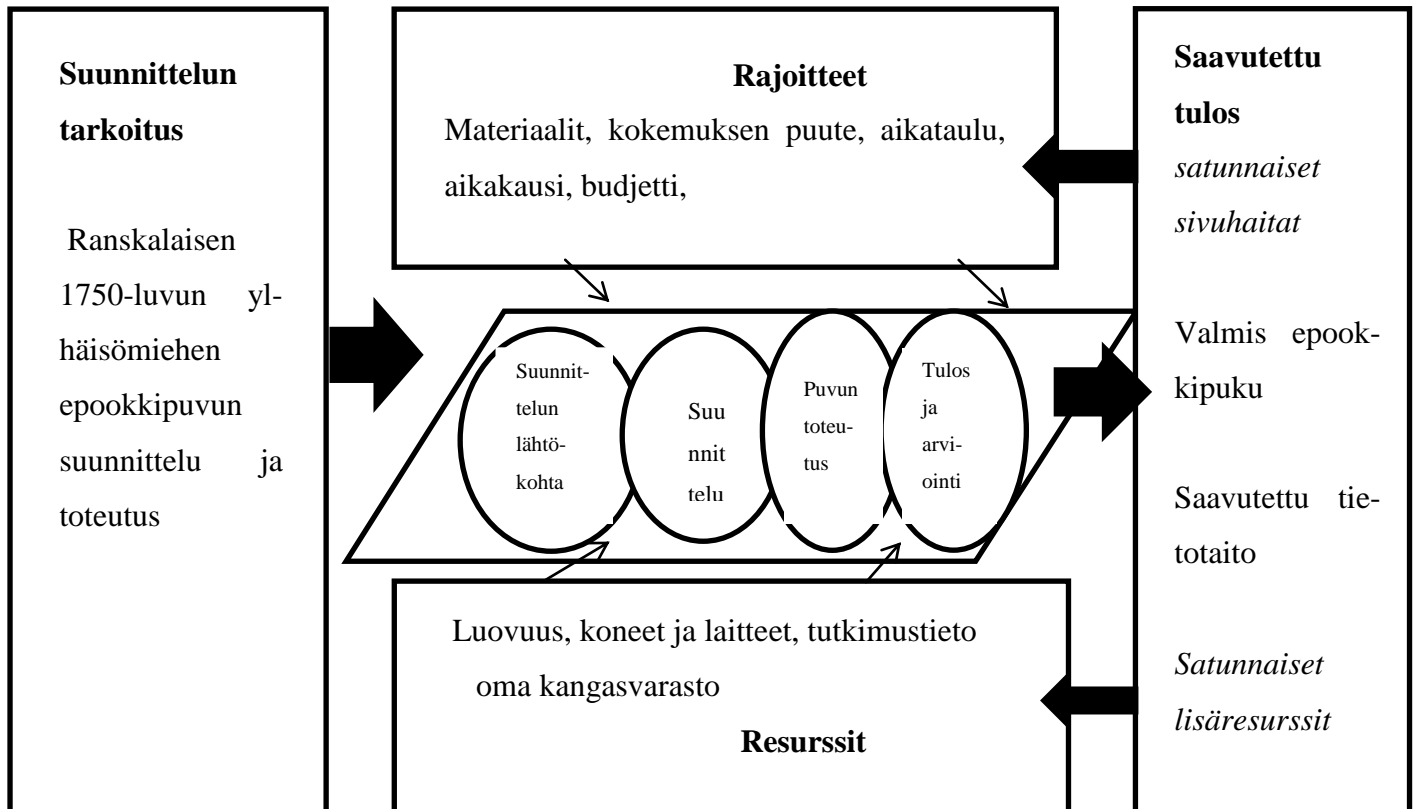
**Suunnittelun tarkoitus**

Ranskalaisen 1750-luvun ylhäisömiehen epookkipuvun suunnittelu ja toteutus

**Rajoitteet**
Materiaalit, kokemuksen puute, aikataulu, aikakausi, budjetti,

Suunnittelun lähtökohta

Suunnittelu

Puvun toteutus

Tulos ja arviointi

Luovuus, koneet ja laitteet, tutkimustieto oma kangasvarasto

**Resurssit**

**Saavutettu tulos**
*satunnaiset sivuhaitat*

Valmis epookkipuku

Saavutettu tietotaito

*Satunnaiset lisäresurssit*